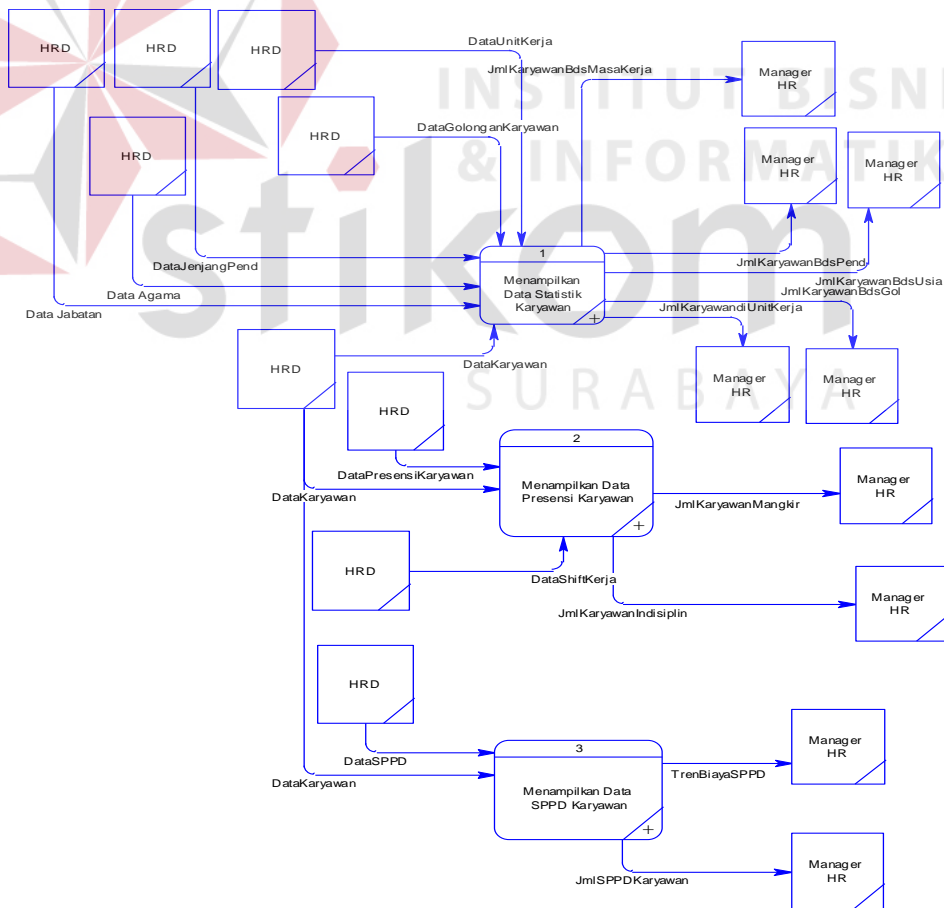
INSTITUT BISNIS & INFORMATIKA

stikom

SURABAYA

HRD

HRD

HRD

HRD

HRD

DataUnitKerja

JmlKaryawanBdsMasaKerja

Manager HR

DataGolonganKaryawan

Manager HR

Manager HR

DataJenjangPend

Data Agama

Data Jabatan

1

Menampilkan Data Statistik Karyawan

JmlKaryawanBdsPend

JmlKaryawanBdsUsia

JmlKaryawanBdsGol

JmlKaryawandiUnitKerja

HRD

DataKaryawan

Manager HR

Manager HR

HRD

DataPresensiKaryawan

DataKaryawan

2

Menampilkan Data Presensi Karyawan

JmlKaryawanMangkir

Manager HR

HRD

DataShiftKerja

JmlKaryawanIndisiplin

Manager HR

HRD

DataSPPD

DataKaryawan

3

Menampilkan Data SPPD Karyawan

TrenBiayaSPPD

Manager HR

JmlSPPDKaryawan

Manager HR